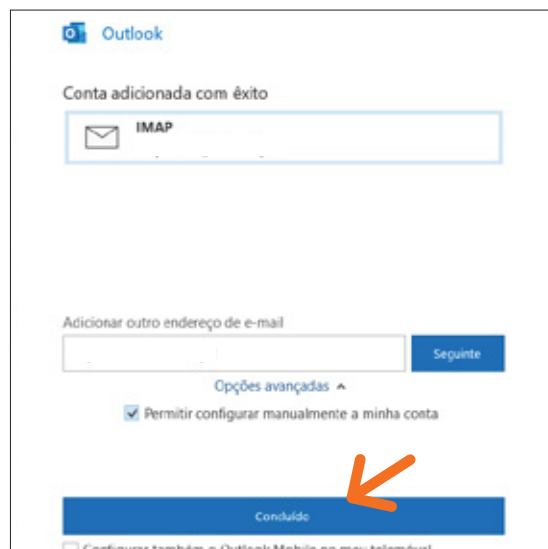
Outlook

Conta adicionada com êxito

IMAP

Adicionar outro endereço de e-mail

Seguinte

Opções avançadas

Permitir configurar manualmente a minha conta

Concluído

Configurar também o Outlook Mobile no meu telemóvel